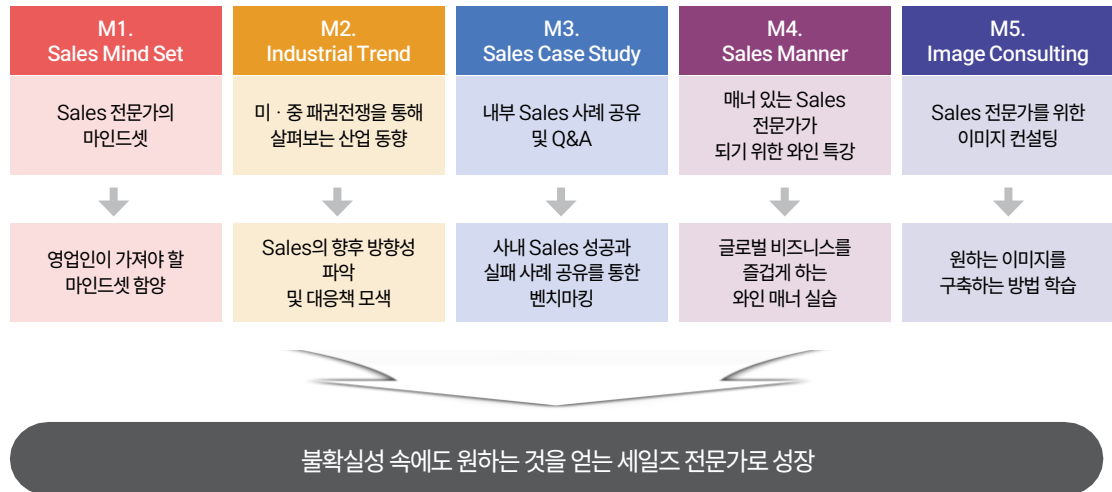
M1.
Sales Mind Set

Sales 전문가의 마인드셋

영업인이 가져야 할 마인드셋 함양

M2.
Industrial Trend

미 · 중 패권전쟁을 통해 살펴보는 산업 동향

Sales의 향후 방향성 파악 및 대응책 모색

M3.
Sales Case Study

내부 Sales 사례 공유 및 Q&A

사내 Sales 성공과 실패 사례 공유를 통한 벤치마킹

M4.
Sales Manner

매너 있는 Sales 전문가가 되기 위한 와인 특강

글로벌 비즈니스를 즐겁게 하는 와인 매너 실습

M5.
Image Consulting

Sales 전문가를 위한 이미지 컨설팅

원하는 이미지를 구축하는 방법 학습

불확실성 속에도 원하는 것을 얻는 세일즈 전문가로 성장